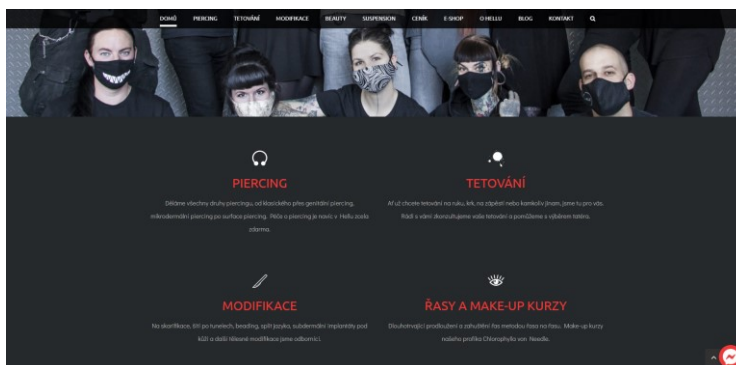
DOMŮ PIERCING TETOVÁNÍ MODIFIKACE BEAUTY SUSPENSION CENÍK E-SHOP O HELLU BLOG KONTAKT

PIERCING

Děláme všechny druhy piercingu, od klasického přes genitální piercing, mikrodermální piercing po surface piercing. Péče o piercing je navíc v Hellu zcela zdarma.

TETOVÁNÍ

Ať už chcete tetování na ruku, krk, na zápěstí nebo kamkoliv jinam, jsme tu pro vás. Rádi s vámi zkonzultujeme vaše tetování a pomůžeme s výběrem tatéra.

MODIFIKACE

Na skarifikace, říz po tunelech, beading, split jazyka, subdermální implantáty pod kůži a další tělesné modifikace jsme odborníci.

ŘASY A MAKE-UP KURZY

Dlouhotrvající prodloužení a zahuštění řas metodou řasa na řasu. Make-up kurzy našeho profíka Chlorophylla von Needle.